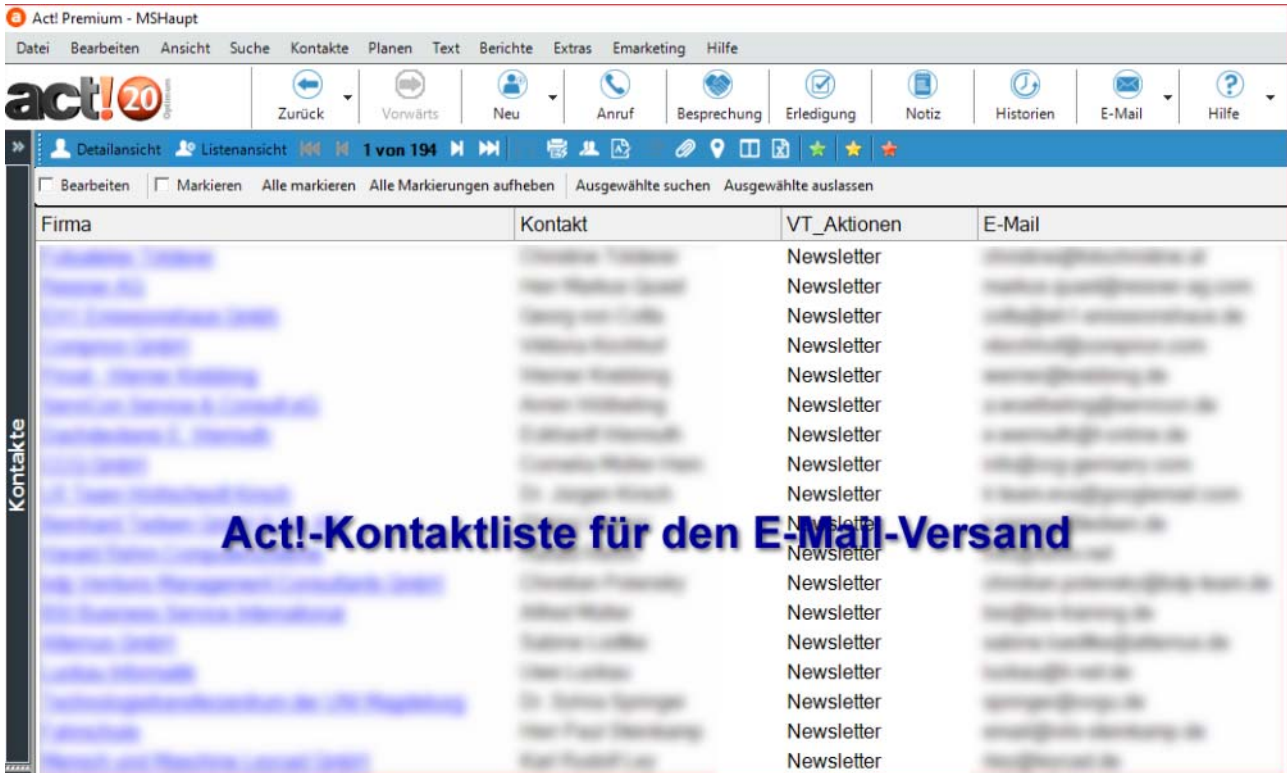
Act! Premium - MSHaupt

Datei Bearbeiten Ansicht Suche Kontakte Planen Text Berichte Extras Emarketing Hilfe

act!20

Zurück Vorwärts Neu Anruf Besprechung Erledigung Notiz Historien E-Mail Hilfe

Detailansicht Listenansicht 1 von 194

Bearbeiten Markieren Alle markieren Alle Markierungen aufheben Ausgewählte suchen Ausgewählte auslassen

Kontakte

| Firma | Kontakt | VT_Aktionen | E-Mail |
|---|---|---|---|
| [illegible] | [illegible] | Newsletter | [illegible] |
| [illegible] | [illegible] | Newsletter | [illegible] |
| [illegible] | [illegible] | Newsletter | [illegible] |
| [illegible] | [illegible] | Newsletter | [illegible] |
| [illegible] | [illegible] | Newsletter | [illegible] |
| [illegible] | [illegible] | Newsletter | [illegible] |
| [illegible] | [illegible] | Newsletter | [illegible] |
| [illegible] | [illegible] | Newsletter | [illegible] |
| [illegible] | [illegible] | Newsletter | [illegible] |
| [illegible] | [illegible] | Newsletter | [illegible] |
| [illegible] | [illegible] | Newsletter | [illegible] |
| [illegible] | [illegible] | Newsletter | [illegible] |
| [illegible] | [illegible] | Newsletter | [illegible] |
| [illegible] | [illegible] | Newsletter | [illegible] |
| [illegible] | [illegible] | Newsletter | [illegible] |
| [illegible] | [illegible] | Newsletter | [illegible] |
| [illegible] | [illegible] | Newsletter | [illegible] |
| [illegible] | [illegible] | Newsletter | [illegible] |

Act!-Kontaktliste für den E-Mail-Versand